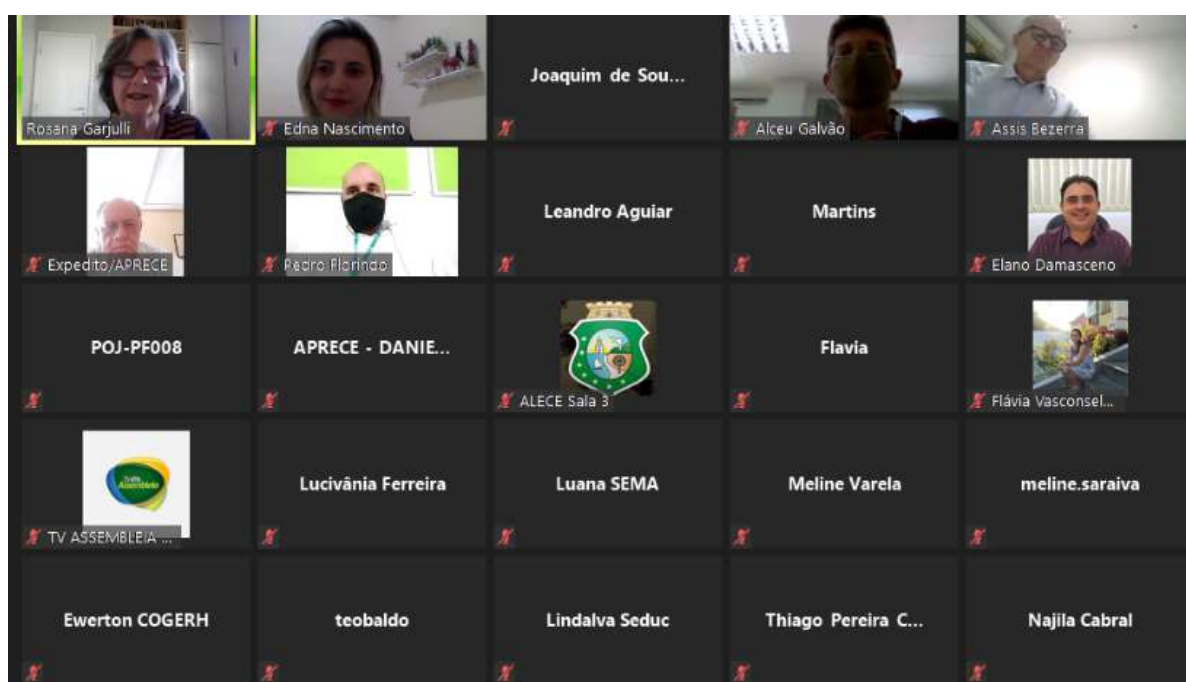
Rosana Garjulli

Edna Nascimento

Joaquim de Sou...

Alceu Galvão

Assis Bezerra

Expedito/APRECE

Pedro Florindo

Leandro Aguiar

Martins

Elano Damasceno

POJ-PF008

APRECE - DANIE...

ALECE Sala 3

Flavia

Flávia Vasconsel...

TV Assembleia

TV ASSEMBLEIA ...

Lucivânia Ferreira

Luana SEMA

Meline Varela

meline.saraiva

Ewerton COGERH

teobaldo

Lindalva Seduc

Thiago Pereira C...

Najila Cabral